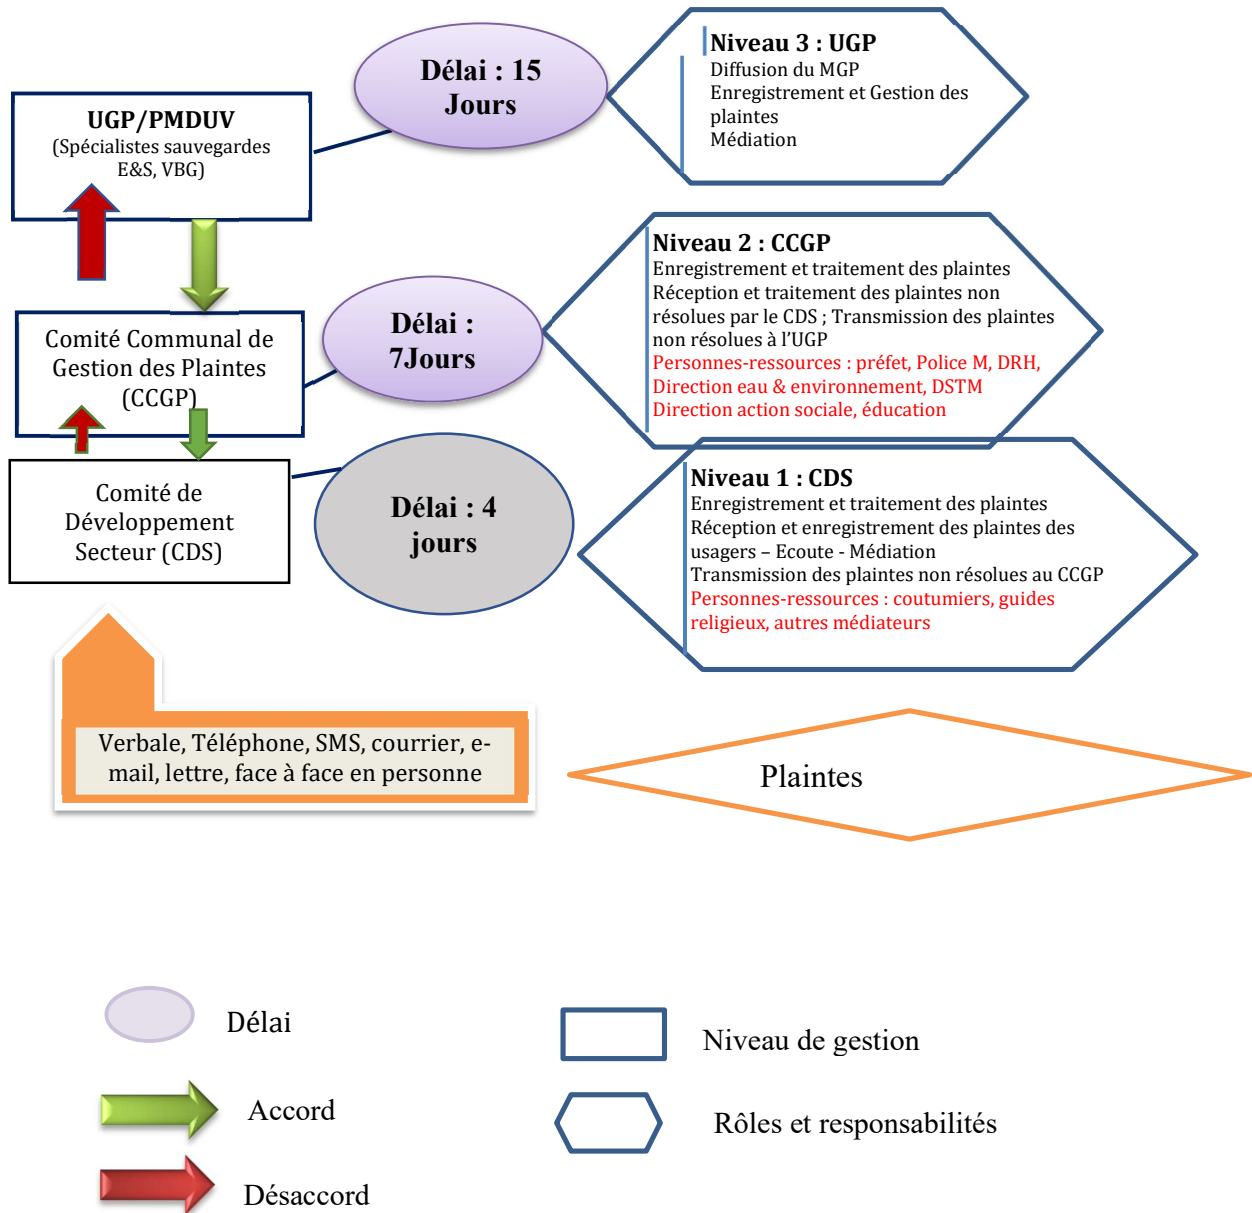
UGP/PMDUV
(Spécialistes sauvegardes E&S, VBG)

Délai : 15 Jours

Niveau 3 : UGP
Diffusion du MGP
Enregistrement et Gestion des plaintes
Médiation

Comité Communal de Gestion des Plaintes (CCGP)

Délai : 7Jours

Niveau 2 : CCGP
Enregistrement et traitement des plaintes
Réception et traitement des plaintes non résolues par le CDS ; Transmission des plaintes non résolues à l'UGP
Personnes-ressources : préfet, Police M, DRH, Direction eau & environnement, DSTM
Direction action sociale, éducation

Comité de Développement Secteur (CDS)

Délai : 4 jours

Niveau 1 : CDS
Enregistrement et traitement des plaintes
Réception et enregistrement des plaintes des usagers – Ecoute - Médiation
Transmission des plaintes non résolues au CCGP
Personnes-ressources : coutumiers, guides religieux, autres médiateurs

Verbale, Téléphone, SMS, courrier, e-mail, lettre, face à face en personne

Plaintes

Délai

Niveau de gestion

Accord

Rôles et responsabilités

Désaccord